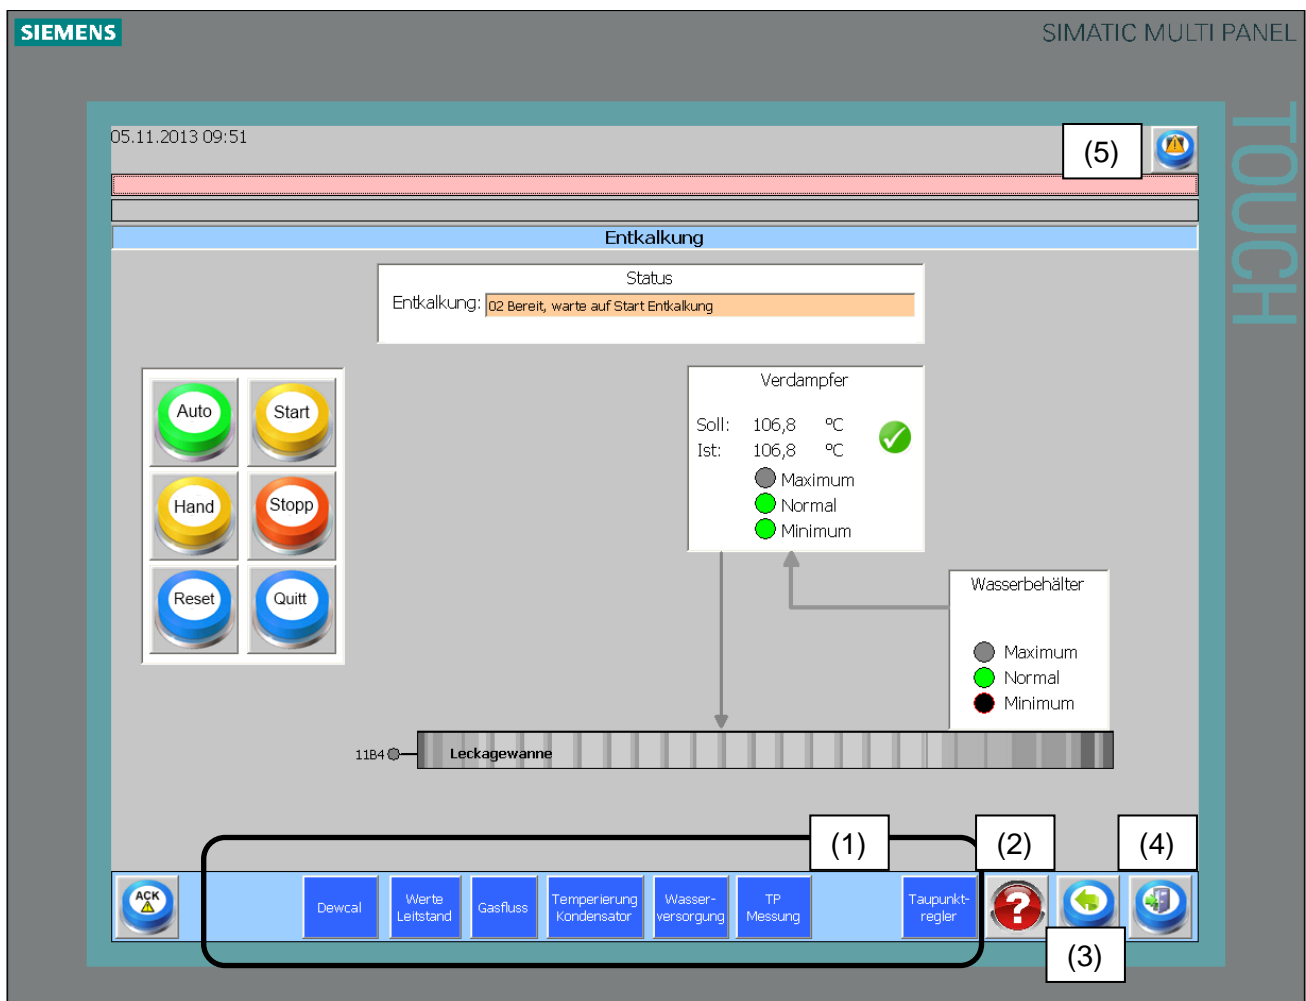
SIEMENS

SIMATIC MULTI PANEL

TOUCH

05.11.2013 09:51

(5)

Entkalkung

Status

Entkalkung: 02 Bereit, warte auf Start Entkalkung

Auto

Start

Hand

Stopp

Reset

Quitt

Verdampfer

Soll: 106,8 °C

Ist: 106,8 °C

Maximum

Normal

Minimum

Wasserbehälter

Maximum

Normal

Minimum

11B4

Leckagewanne

(1)

(2)

(4)

ACK

Dewcal

Werte Leitstand

Gasfluss

Temperierung Kondensator

Wasser-versorgung

TP Messung

Taupunkt-regler

(3)